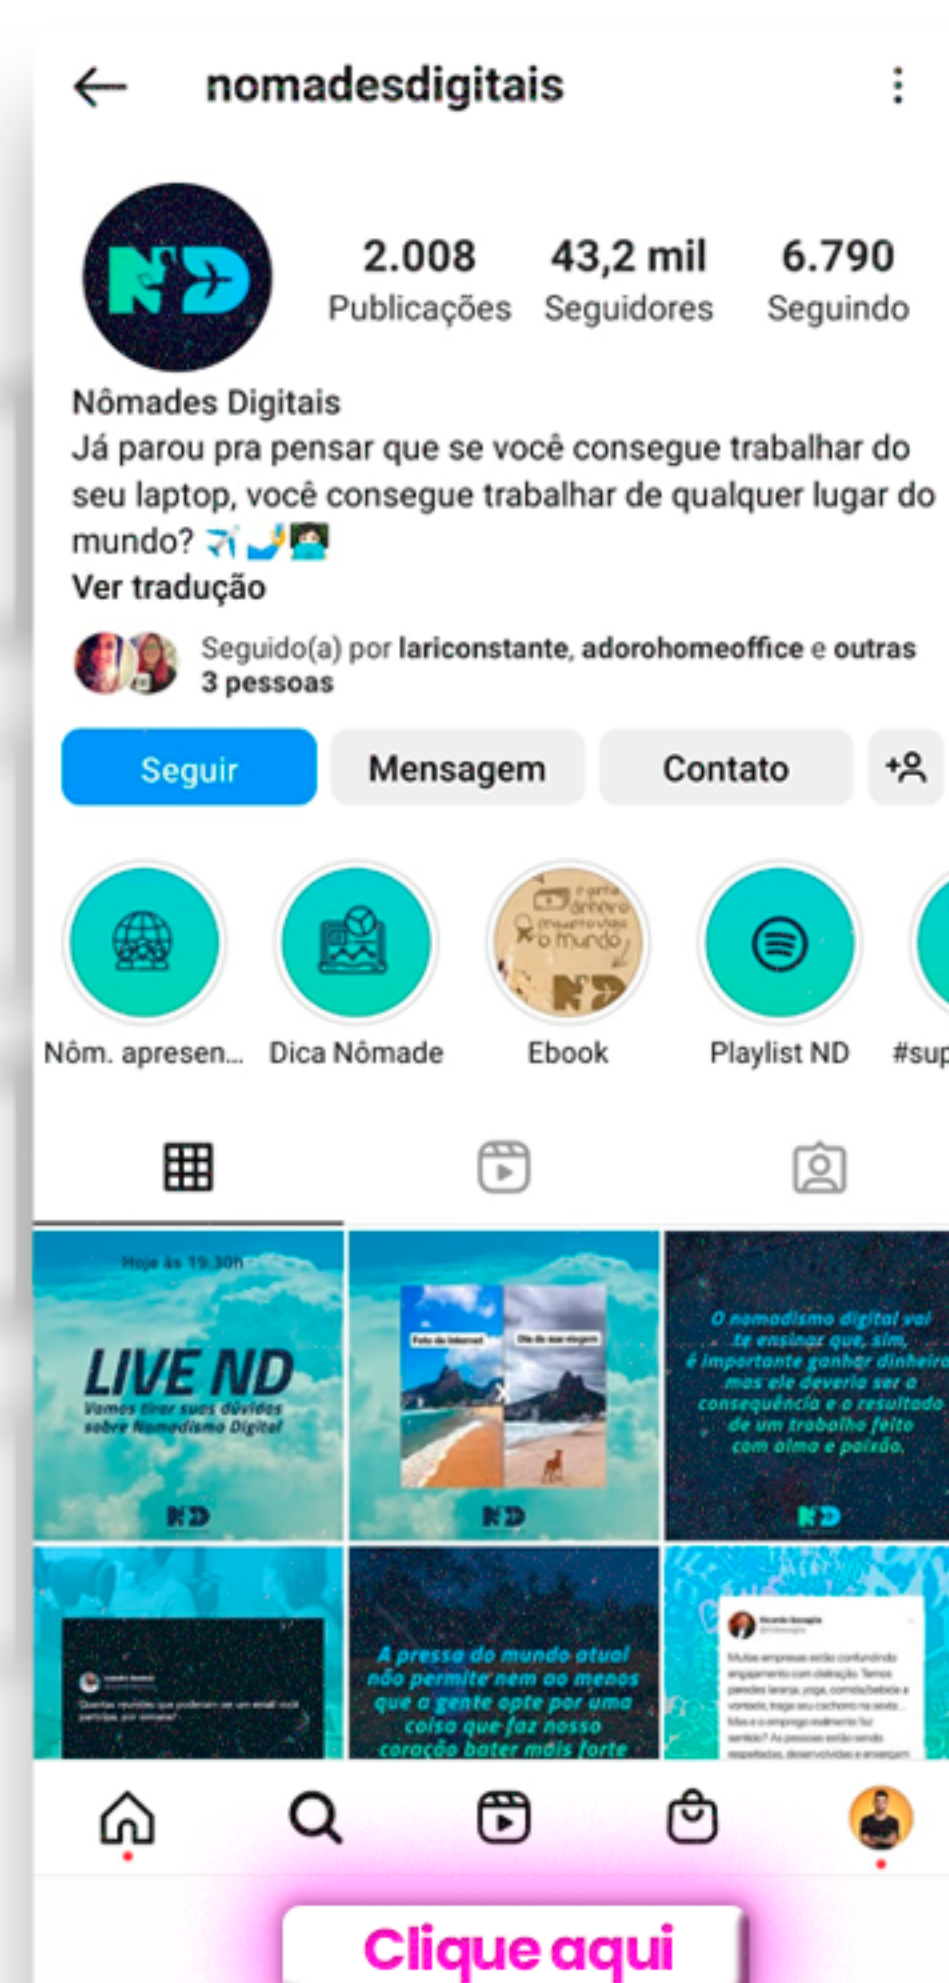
nomadesdigitais

2.008 Publicações
43,2 mil Seguidores
6.790 Seguindo

Nômades Digitais
Já parou pra pensar que se você consegue trabalhar do seu laptop, você consegue trabalhar de qualquer lugar do mundo? ✈️🤳👩‍💻
Ver tradução

Seguido(a) por lariconstante, adorohomeoffice e outras 3 pessoas

Seguir
Mensagem
Contato

Nôm. apresen...
Dica Nômade
Ebook
Playlist ND
#sup

Hoje às 19:30h
LIVE ND
Vamos tirar suas dúvidas sobre Nomadismo Digital
ND

Foto da internet
Dia da sua viagem
ND

O nomadismo digital vai te ensinar que, sim, é importante ganhar dinheiro mas ele deveria ser a consequência e o resultado de um trabalho feito com alma e paixão.
ND

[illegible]

A pressa do mundo atual não permite nem ao menos que a gente opte por uma coisa que faz nosso coração bater mais forte

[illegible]

Clique aqui